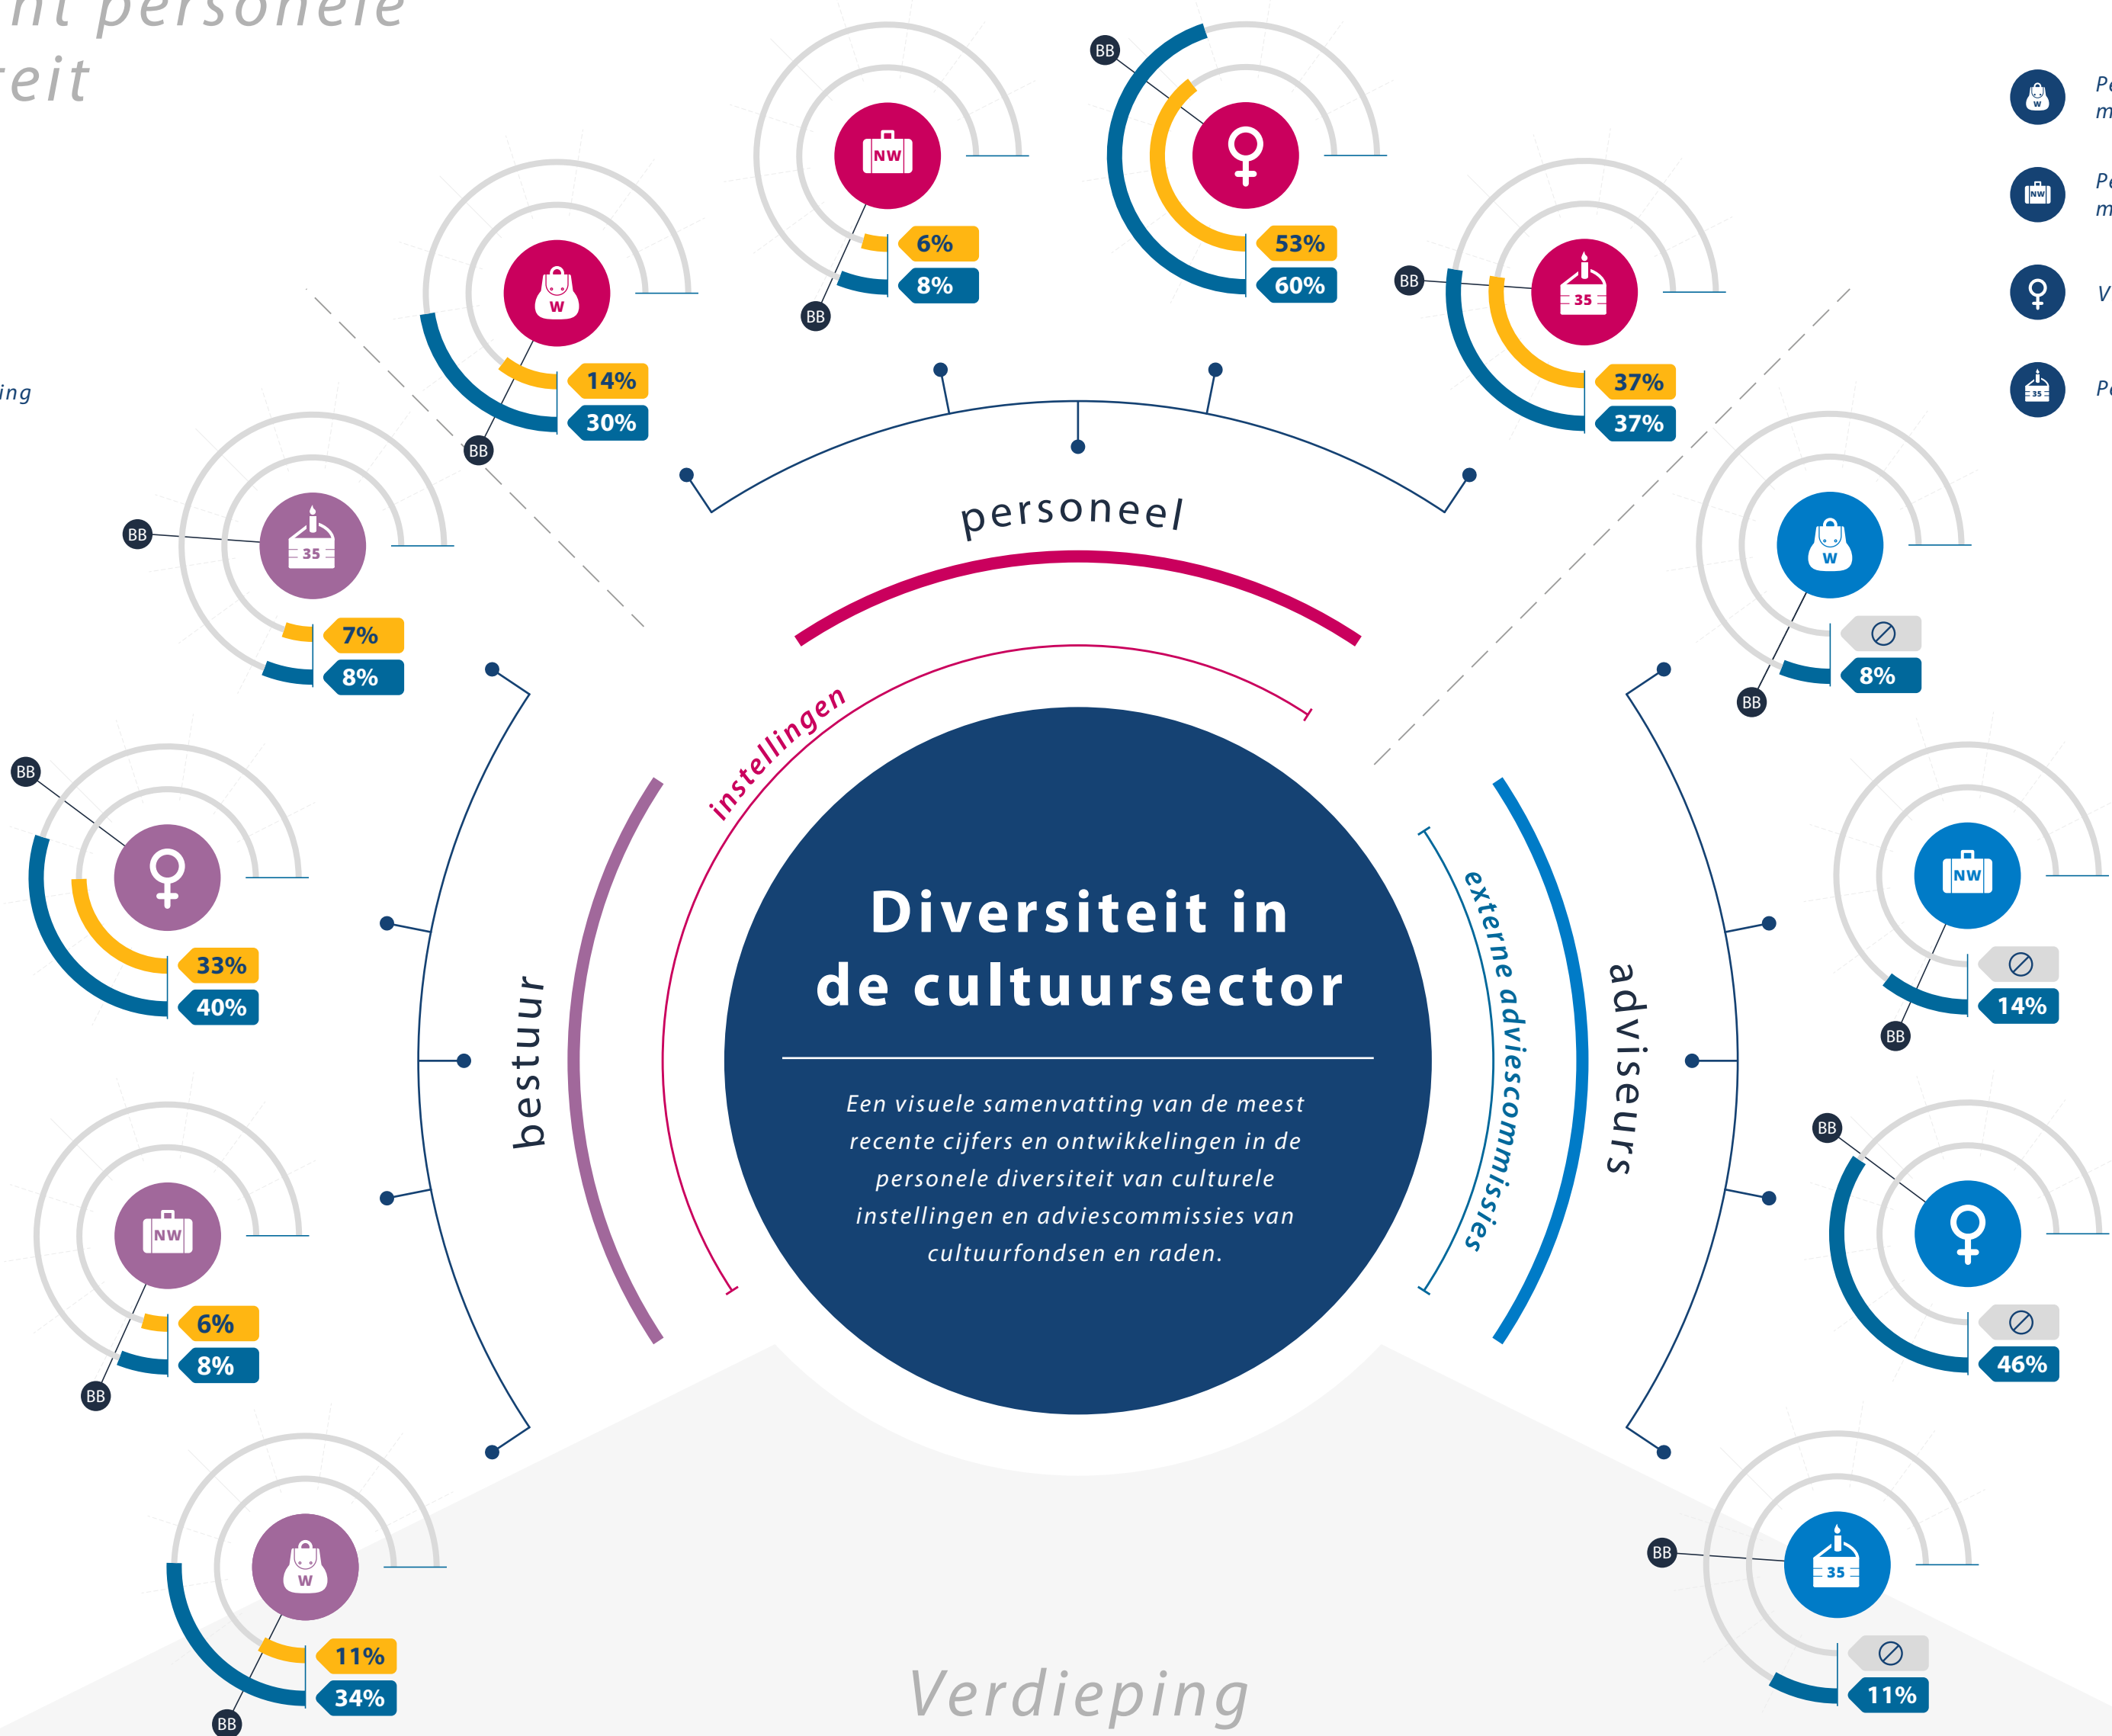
nt personele
teit

ing

Pe
m

Pe
m

V

Pe

NW
BB
6%
8%

BB
53%
60%

W
BB
14%
30%

35
BB
37%
37%

personeel

35
BB
7%
8%

W
BB
⊘
8%

instellingen

BB
33%
40%

NW
BB
⊘
14%

Diversiteit in de cultuursector

Een visuele samenvatting van de meest recente cijfers en ontwikkelingen in de personele diversiteit van culturele instellingen en adviescommissies van cultuurfondsen en raden.

bestuur

externe adviescommissies

adviseurs

NW
BB
6%
8%

BB
⊘
46%

W
BB
11%
34%

35
BB
⊘
11%

Verdieping